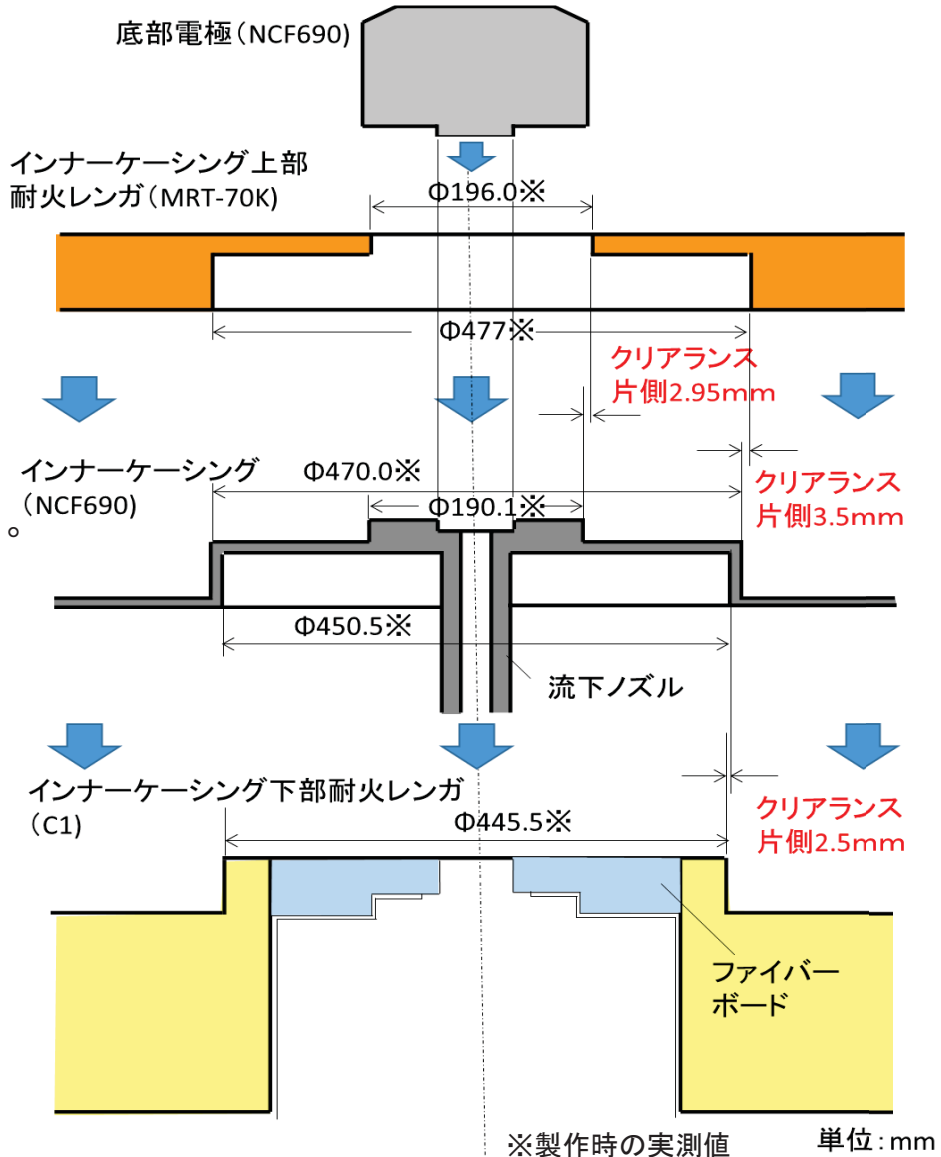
底部電極（NCF690)

インナーケーシング上部
耐火レンガ（MRT-70K)

Φ196.0※

Φ477※

クリアランス
片側2.95mm

インナーケーシング
（NCF690)
。

Φ470.0※

Φ190.1※

クリアランス
片側3.5mm

Φ450.5※

流下ノズル

インナーケーシング下部耐火レンガ
（C1)

Φ445.5※

クリアランス
片側2.5mm

ファイバー
ボード

※製作時の実測値

単位：mm